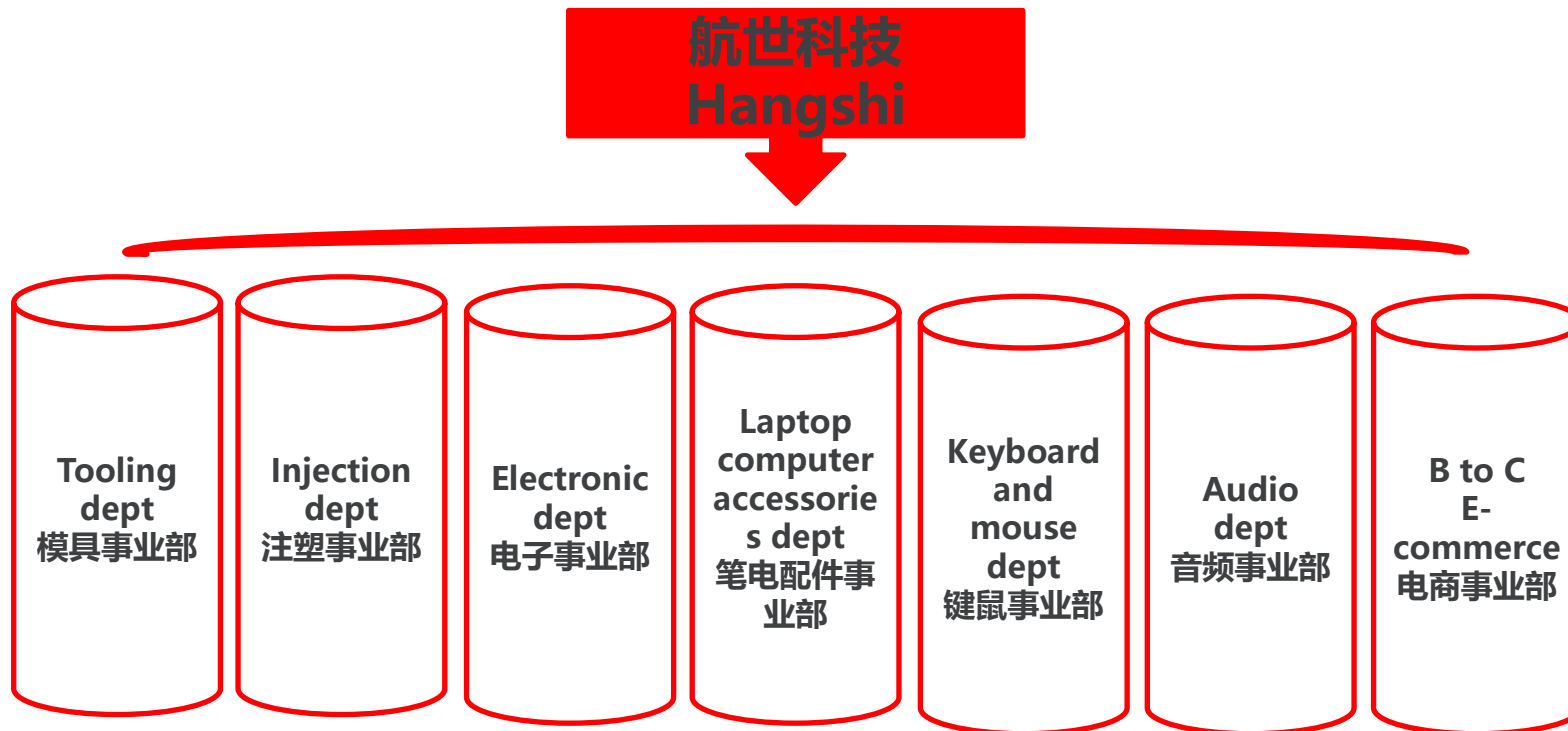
航世科技
Hangshi

Tooling dept
模具事业部

Injection dept
注塑事业部

Electronic dept
电子事业部

Laptop computer accessories dept
笔电配件事业部

Keyboard and mouse dept
键鼠事业部

Audio dept
音频事业部

B to C E-commerce
电商事业部